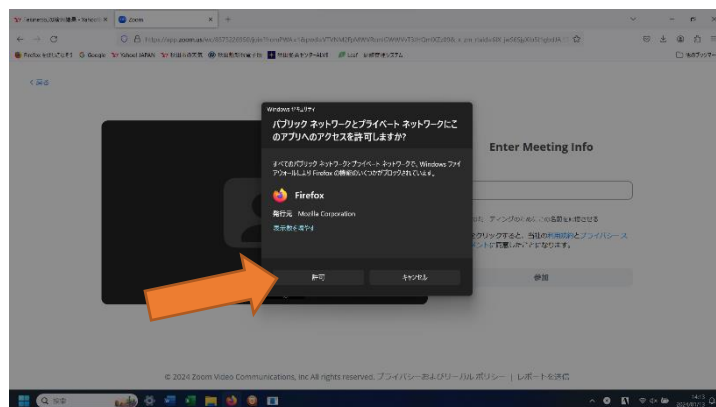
Zoom

< 戻る

Windows セキュリティ

パブリック ネットワークとプライベート ネットワークにこのアプリへのアクセスを許可しますか?

すべてのパブリック ネットワークとプライベート ネットワークで、Windows ファイアウォールにより Firefox の機能のいくつかがブロックされています。

Firefox

発行元 Mozilla Corporation

表示数を減らす

許可

キャンセル

Enter Meeting Info

参加

© 2024 Zoom Video Communications, Inc All rights reserved. プライバシーおよびリーガルポリシー | レポートを送信

検索